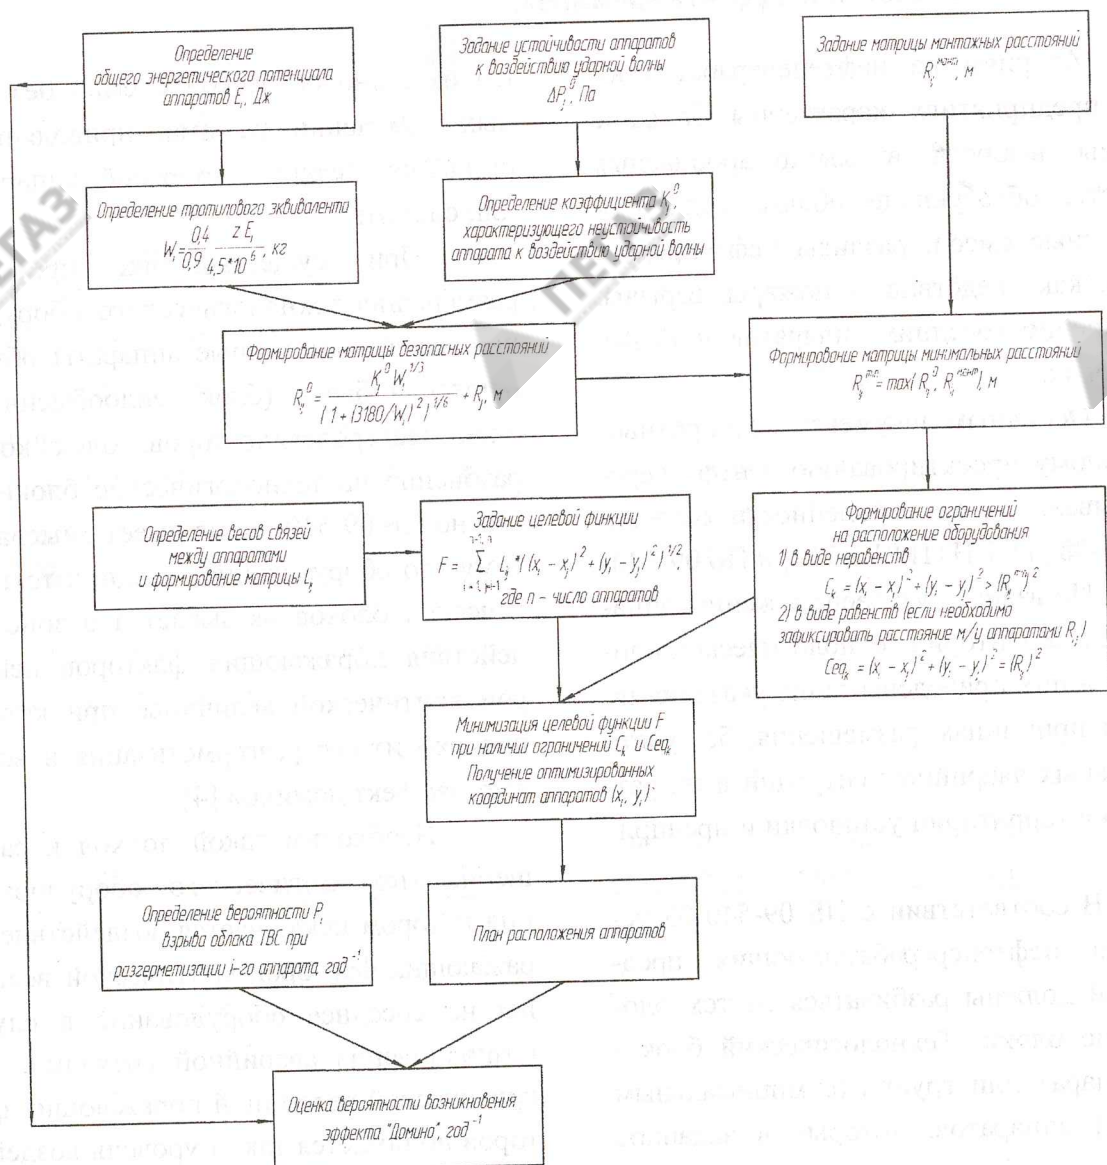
Определение общего энергетического потенциала аппаратов $E_i$, Дж

Задание устойчивости аппаратов к воздействию ударной волны $\Delta P_j^{д}$, Па

Задание матрицы монтажных расстояний $R_{ij}^{монт}$, м

Определение тротилового эквивалента $W_i = \frac{0,4}{0,9} \cdot \frac{z E_i}{4,5 \cdot 10^6}$, кг

Определение коэффициента $K_j^{д}$, характеризующего неустойчивость аппарата к воздействию ударной волны

Формирование матрицы безопасных расстояний $R_{ij}^{д} = \frac{K_j^{д} W_i^{1/3}}{(1+(3180/W_i)^2)^{1/6}} + R_j$, м

Формирование матрицы минимальных расстояний $R_{ij}^{min} = max(R_{ij}^{д}, R_{ij}^{монт})$, м

Определение весов связей между аппаратами и формирование матрицы $L_{ij}$

Задание целевой функции $F = \sum_{i=1, j=i+1}^{n-1, n} L_{ij} \cdot ((x_i - x_j)^2 + (y_i - y_j)^2)^{1/2}$, где n – число аппаратов

Формирование ограничений на расположение оборудования
1) в виде неравенств
$C_k = (x_i - x_j)^2 + (y_i - y_j)^2 > (R_{ij}^{min})^2$
2) в виде равенств (если необходимо зафиксировать расстояние м/у аппаратами $R_{ij}$)
$Ceq_k = (x_i - x_j)^2 + (y_i - y_j)^2 = (R_{ij})^2$

Минимизация целевой функции F при наличии ограничений $C_k$ и $Ceq_k$
Получение оптимизированных координат аппаратов $(x_i, y_i)$

Определение вероятности $P_i$ взрыва облака ТВС при разгерметизации i-го аппарата, год$^{-1}$

План расположения аппаратов

Оценка вероятности возникновения эффекта "Домино", год$^{-1}$